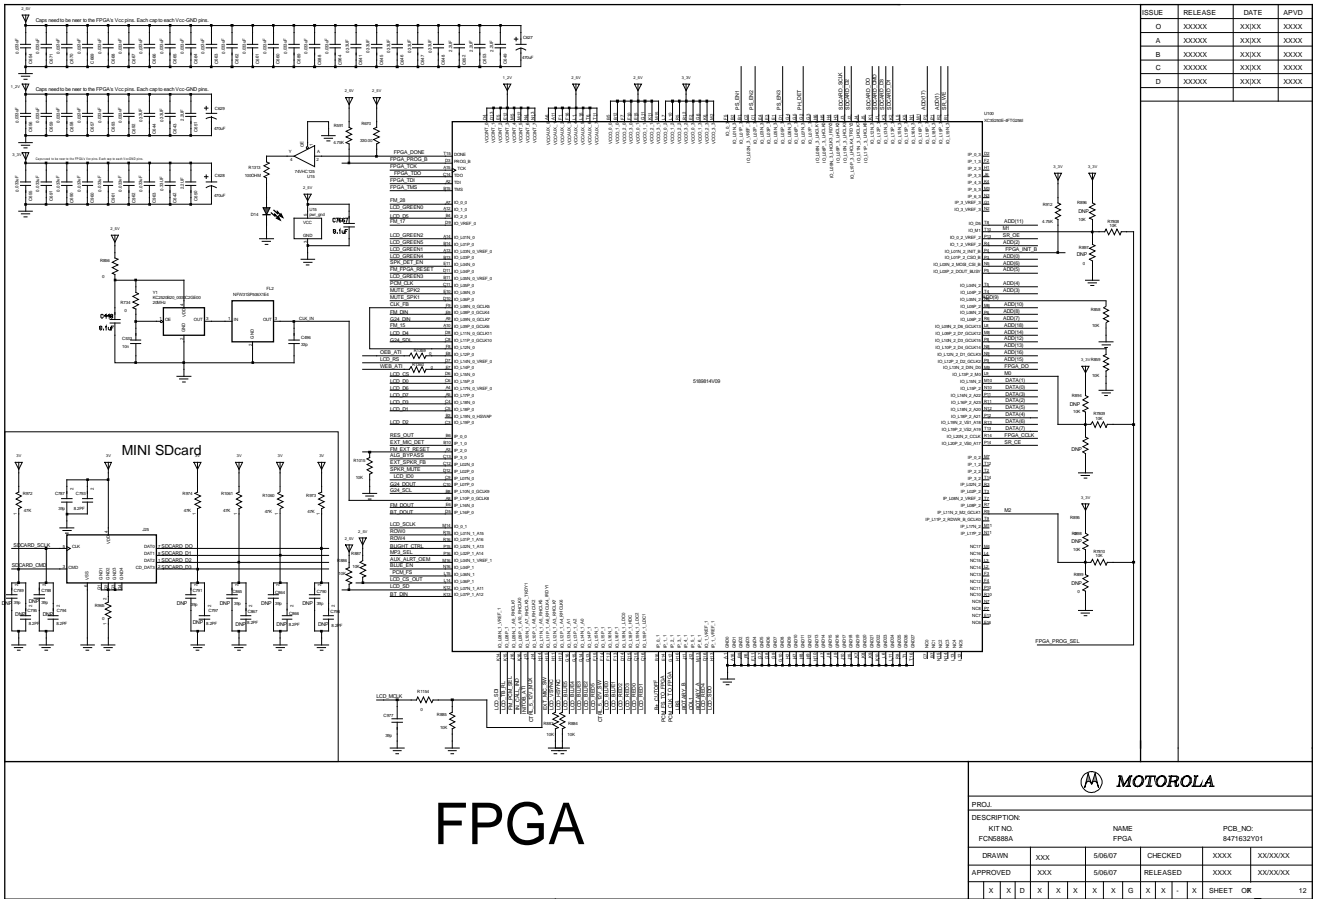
| ISSUE | RELEASE | DATE | APVD |
|---|---|---|---|
| O | XXXXX | XX\|XX | XXXX |
| A | XXXXX | XX\|XX | XXXX |
| B | XXXXX | XX\|XX | XXXX |
| C | XXXXX | XX\|XX | XXXX |
| D | XXXXX | XX\|XX | XXXX |

Caps need to be neer to the FPGA's Vcc pins. Each cap to each Vcc-GND pins.

Caps need to be neer to the FPGA's Vcc pins. Each cap to each Vcc-GND pins.

2_5V

1_2V

3_3V

470uF

FPGA_DONE
FPGA_PROG_B
FPGA_TCK
FPGA_TDO
FPGA_TDI
FPGA_TMS

FM_28
LCD_GREEN0
LCD_D5
FM_17

LCD_GREEN2
LCD_GREEN5
LCD_GREEN1
LCD_GREEN4
SPK_DET_EN
FM_FPGA_RESET
LCD_GREEN3
PCM_CLK
MUTE_SPK2
MUTE_SPK1
CLK_FB

FM_DIN
G24_DIN
FM_15
LCD_D4
G24_SDL

OEB_ATI
LCD_RS
WEB_ATI
LCD_CS
LCD_D0
LCD_D6
LCD_D7
LCD_D3
LCD_D1

LCD_D2

RES_OUT
EXT_MIC_DET
FM_EXT_RESET
AUD_BYPASS
EXT_SPKR_FB
SPKR_MUTE
LCD_ID0
G24_DOUT
G24_SCL

FM_DOUT
BT_DOUT

LCD_SCLK
ROW0
ROW4
BUGHT_CTRL
MP3_SEL
AUX_ALRT_OEM
BLUE_EN
PCM_FS
LCD_CS_OUT
LCD_SD
BT_DIN

CLK_IN

MINI SDcard

SDCARD_SCLK
SDCARD_CMD
SDCARD_D0
SDCARD_D1
SDCARD_D2
SDCARD_D3

CLK
CMD
DAT0
DAT1
DAT2
CD_DAT3

ADD(11)
M1
SR_OE
ADD(2)
FPGA_INIT_B
ADD(0)
ADD(6)
ADD(5)
ADD(4)
ADD(3)
ADD(9)
ADD(10)
ADD(8)
ADD(7)
ADD(18)
ADD(14)
ADD(12)
ADD(13)
ADD(16)
ADD(15)
FPGA_DO
M0
DATA(1)
DATA(0)
DATA(3)
DATA(2)
DATA(5)
DATA(4)
DATA(6)
DATA(7)
FPGA_CCLK
SR_CE

M2

FPGA_PROG_SEL

LCD_MCLK

FPGA

MOTOROLA

PROJ.
DESCRIPTION:
KIT NO.
FCN5888A
NAME
FPGA
PCB_NO:
8471632Y01

| DRAWN | XXX | 5/06/07 | CHECKED | XXXX | XX/XX/XX |
|---|---|---|---|---|---|
| APPROVED | XXX | 5/06/07 | RELEASED | XXXX | XX/XX/XX |

X X D X X X X X G X X - X SHEET OF 12